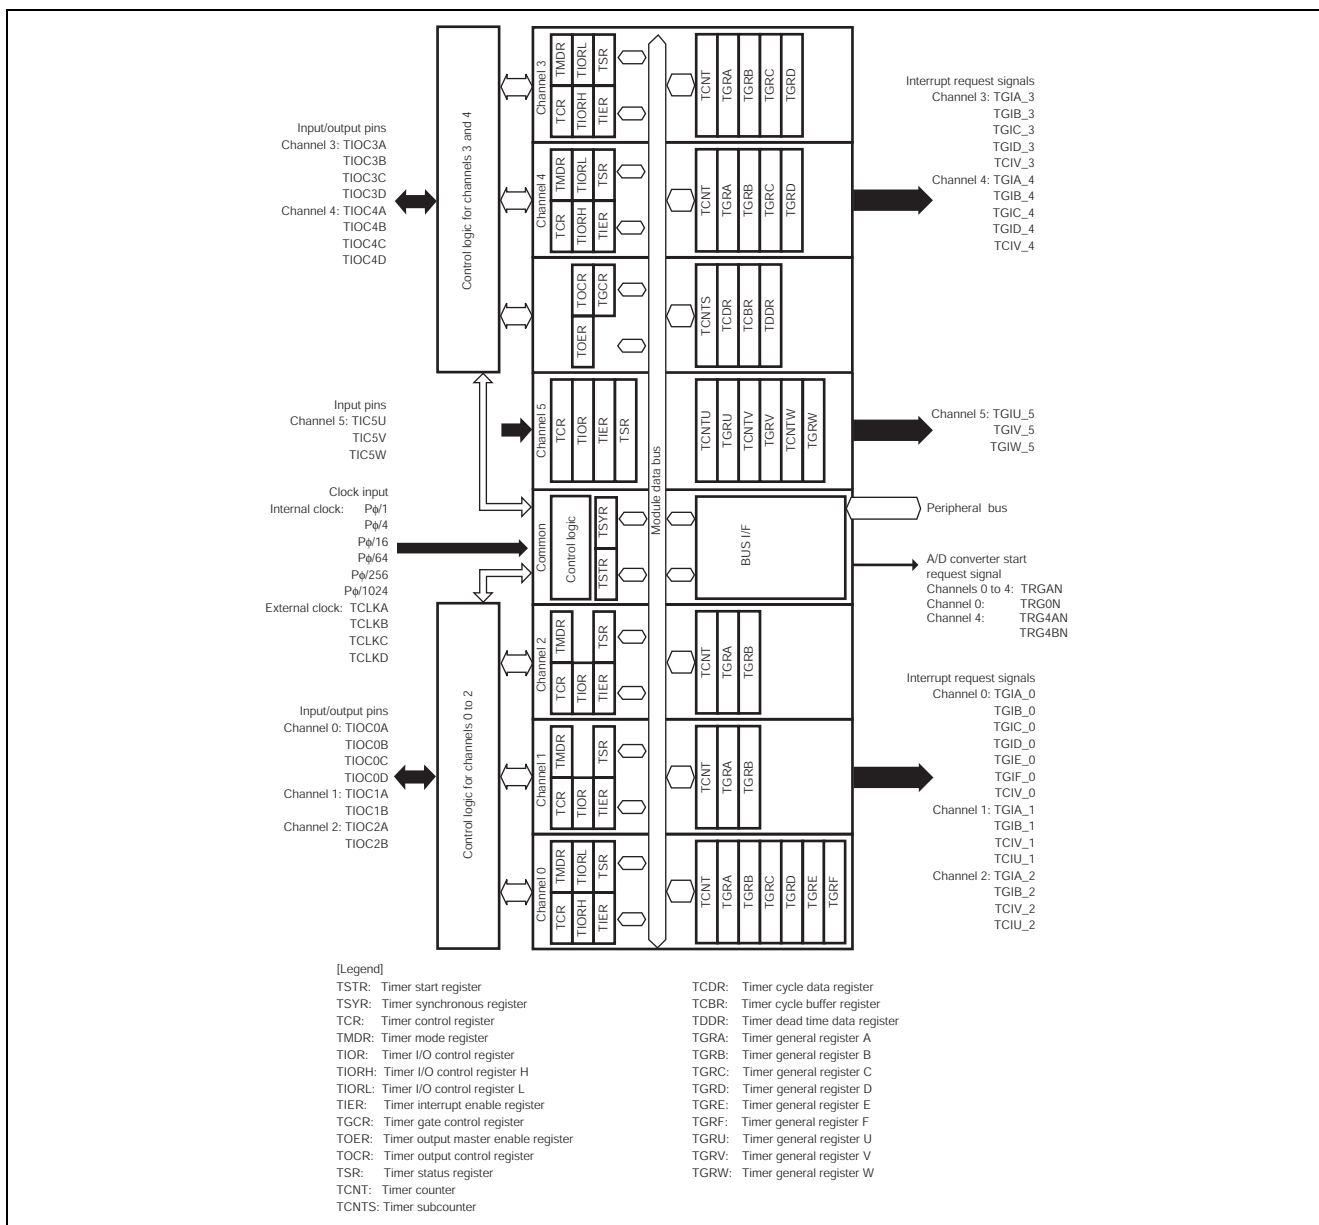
Input/output pins
Channel 3: TIOC3A
TIOC3B
TIOC3C
TIOC3D
Channel 4: TIOC4A
TIOC4B
TIOC4C
TIOC4D

Control logic for channels 3 and 4

Channel 3
TMDR
TIORL
TSR
TCR
TIORH
TIER

TCNT
TGRA
TGRB
TGRC
TGRD

Interrupt request signals
Channel 3: TGIA_3
TGIB_3
TGIC_3
TGID_3
TCIV_3
Channel 4: TGIA_4
TGIB_4
TGIC_4
TGID_4
TCIV_4

Channel 4
TMDR
TIORL
TSR
TCR
TIORH
TIER

TCNT
TGRA
TGRB
TGRC
TGRD

TOCR
TGCR
TOER

TCNTS
TCDR
TCBR
TDDR

Input pins
Channel 5: TIC5U
TIC5V
TIC5W

Channel 5
TCR
TIOR
TIER
TSR

TCNTU
TGRU
TCNTV
TGRV
TCNTW
TGRW

Channel 5: TGIU_5
TGIV_5
TGIW_5

Module data bus

Clock input
Internal clock: Pϕ/1
Pϕ/4
Pϕ/16
Pϕ/64
Pϕ/256
Pϕ/1024
External clock: TCLKA
TCLKB
TCLKC
TCLKD

Common
Control logic
TSYR
TSTR

BUS I/F

Peripheral bus

A/D converter start request signal
Channels 0 to 4: TRGAN
Channel 0: TRG0N
Channel 4: TRG4AN
TRG4BN

Input/output pins
Channel 0: TIOC0A
TIOC0B
TIOC0C
TIOC0D
Channel 1: TIOC1A
TIOC1B
Channel 2: TIOC2A
TIOC2B

Control logic for channels 0 to 2

Channel 2
TMDR
TSR
TCR
TIOR
TIER

TCNT
TGRA
TGRB

Interrupt request signals
Channel 0: TGIA_0
TGIB_0
TGIC_0
TGID_0
TGIE_0
TGIF_0
TCIV_0
Channel 1: TGIA_1
TGIB_1
TCIV_1
TCIU_1
Channel 2: TGIA_2
TGIB_2
TCIV_2
TCIU_2

Channel 1
TMDR
TSR
TCR
TIOR
TIER

TCNT
TGRA
TGRB

Channel 0
TMDR
TIORL
TSR
TCR
TIORH
TIER

TCNT
TGRA
TGRB
TGRC
TGRD
TGRE
TGRF

[Legend]
TSTR: Timer start register
TSYR: Timer synchronous register
TCR: Timer control register
TMDR: Timer mode register
TIOR: Timer I/O control register
TIORH: Timer I/O control register H
TIORL: Timer I/O control register L
TIER: Timer interrupt enable register
TGCR: Timer gate control register
TOER: Timer output master enable register
TOCR: Timer output control register
TSR: Timer status register
TCNT: Timer counter
TCNTS: Timer subcounter

TCDR: Timer cycle data register
TCBR: Timer cycle buffer register
TDDR: Timer dead time data register
TGRA: Timer general register A
TGRB: Timer general register B
TGRC: Timer general register C
TGRD: Timer general register D
TGRE: Timer general register E
TGRF: Timer general register F
TGRU: Timer general register U
TGRV: Timer general register V
TGRW: Timer general register W